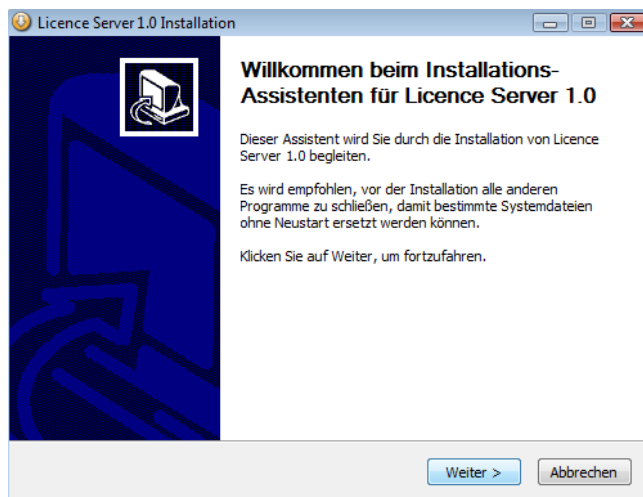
Licence Server 1.0 Installation

Willkommen beim Installations-Assistenten für Licence Server 1.0

Dieser Assistent wird Sie durch die Installation von Licence Server 1.0 begleiten.

Es wird empfohlen, vor der Installation alle anderen Programme zu schließen, damit bestimmte Systemdateien ohne Neustart ersetzt werden können.

Klicken Sie auf Weiter, um fortzufahren.

Weiter >
Abbrechen